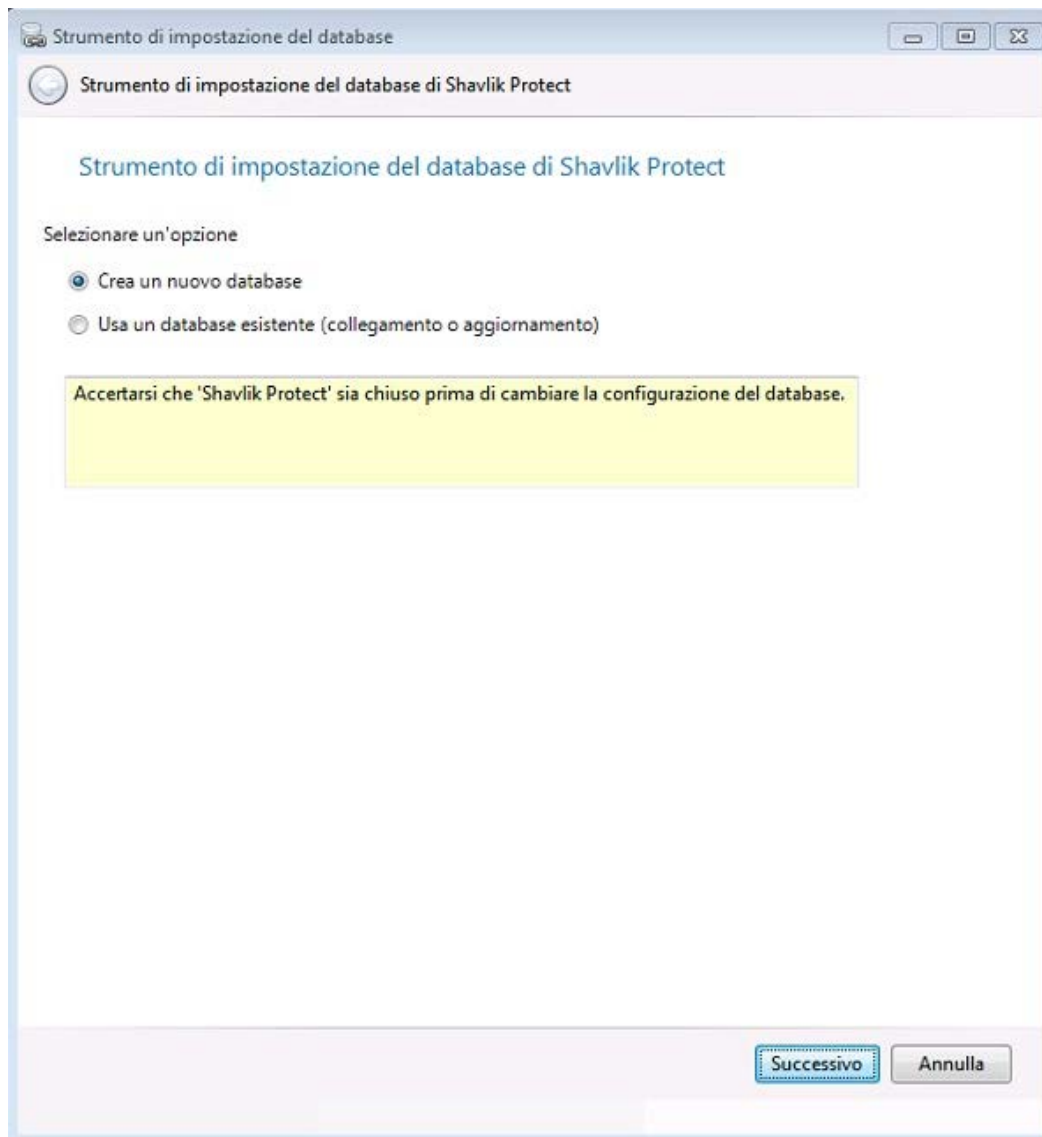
Strumento di impostazione del database

Strumento di impostazione del database di Shavlik Protect

Strumento di impostazione del database di Shavlik Protect

Selezionare un'opzione

Crea un nuovo database

Usa un database esistente (collegamento o aggiornamento)

Accertarsi che 'Shavlik Protect' sia chiuso prima di cambiare la configurazione del database.

Successivo

Annulla